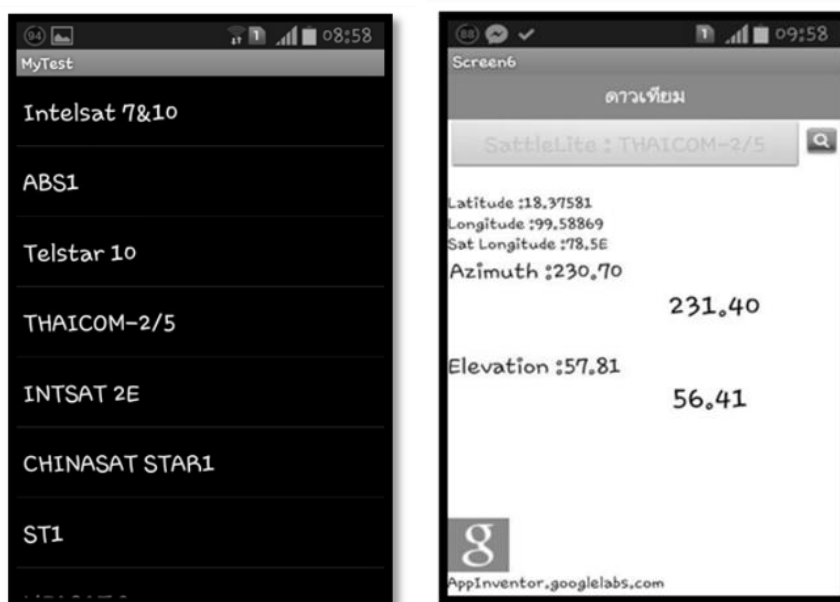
94 08:58
MyTest
Intelsat 7&10
ABS1
Telstar 10
THAICOM-2/5
INTSAT 2E
CHINASAT STAR1
ST1
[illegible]

88 09:58
Screen6
ดาวเทียม
SattleLite : THAICOM-2/5
Latitude :18.37581
Longitude :99.58869
Sat Longitude :78.5E
Azimuth :230.70
231.40
Elevation :57.81
56.41
g
AppInventor.googlelabs.com